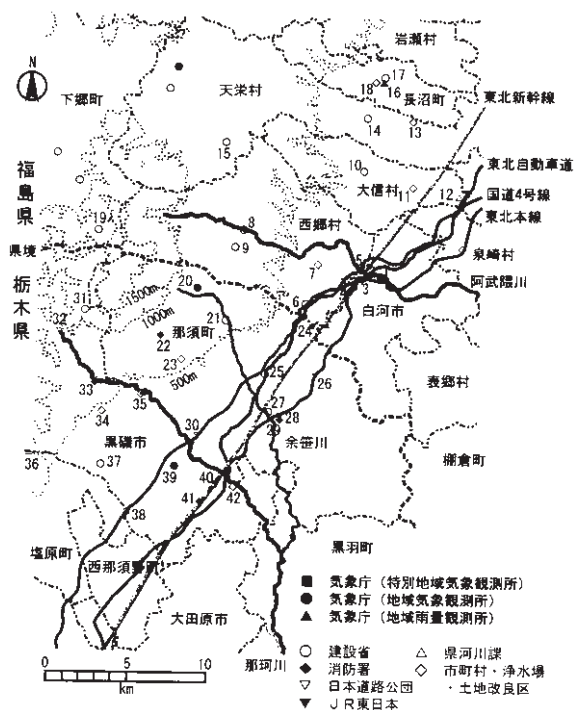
N
岩瀬村
下郷町
天栄村
17
18
16
長沼町
東北新幹線
14
13
15
10
東北自動車道
福島県
大信村
11
12
国道4号線
東北本線
19
8
西郷村
泉崎村
県境
9
7
5
栃木県
20
4
阿武隈川
3
1500m
6
白河市
31
1000m
21
32
那須町
24
22
23
2
500m
25
26
33
35
表郷村
34
27
28
30
29
余笹川
黒磯市
36
37
棚倉町
39
40
41
42
38
黒羽町
塩原町
西那須野町
大田原市
0
5
10
km
那珂川
■ 気象庁（特別地域気象観測所）
● 気象庁（地域気象観測所）
▲ 気象庁（地域雨量観測所）
○ 建設省
△ 県河川課
◆ 消防署
◇ 市町村・浄水場・土地改良区
▽ 日本道路公団
▼ ＪＲ東日本